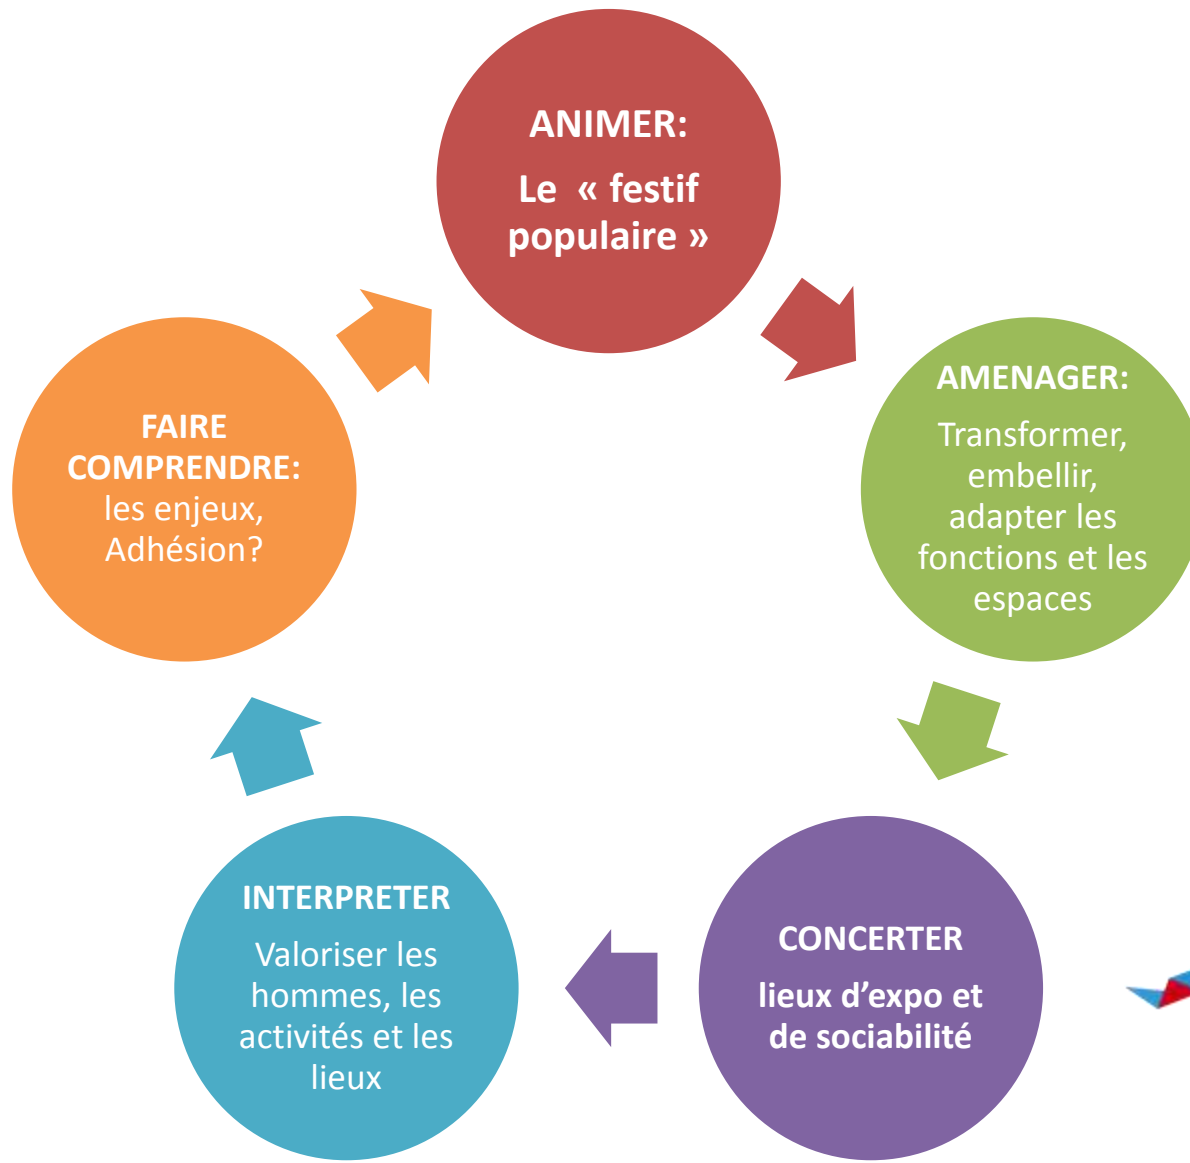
ANIMER:

Le « festif populaire »

AMENAGER:

Transformer, embellir, adapter les fonctions et les espaces

CONCERTER

lieux d'expo et de sociabilité

INTERPRETER

Valoriser les hommes, les activités et les lieux

FAIRE COMPRENDRE: les enjeux, Adhésion?